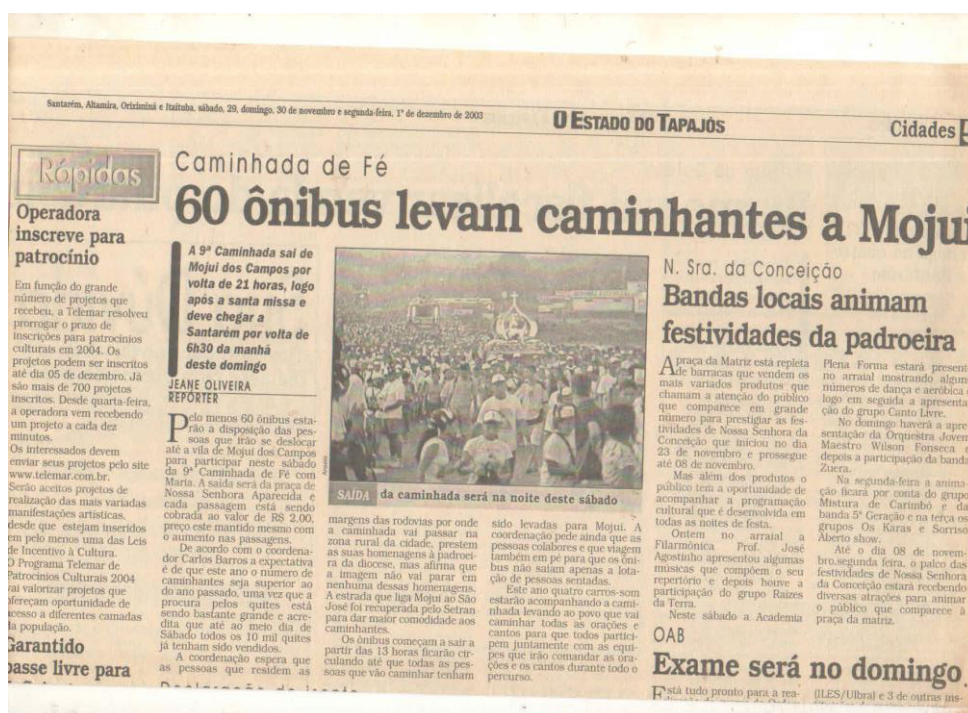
Santarém, Altamira, Oriximiná e Itaituba, sábado, 29, domingo, 30 de novembro e segunda-feira, 1º de dezembro de 2003

O ESTADO DO TAPAJÓS

Cidades

Rápidas

Operadora inscreve para patrocínio

Em função do grande número de projetos que recebeu, a Telemar resolveu prorrogar o prazo de inscrições para patrocínios culturais em 2004. Os projetos podem ser inscritos até dia 05 de dezembro. Já são mais de 700 projetos inscritos. Desde quarta-feira, a operadora vem recebendo um projeto a cada dez minutos.
Os interessados devem enviar seus projetos pelo site www.telemar.com.br.
Serão aceitos projetos de realização das mais variadas manifestações artísticas, desde que estejam inseridos em pelo menos uma das Leis de Incentivo à Cultura.
O Programa Telemar de Patrocínios Culturais 2004 vai valorizar projetos que ofereçam oportunidade de acesso a diferentes camadas da população.

Garantido passe livre para

Caminhada de Fé

60 ônibus levam caminhantes a Moju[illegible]

A 9ª Caminhada sai de Mojuí dos Campos por volta de 21 horas, logo após a santa missa e deve chegar a Santarém por volta de 6h30 da manhã deste domingo

JEANE OLIVEIRA
REPÓRTER

Pelo menos 60 ônibus estarão à disposição das pessoas que irão se deslocar até a vila de Mojuí dos Campos para participar neste sábado da 9ª Caminhada de Fé com Maria. A saída será da praça de Nossa Senhora Aparecida e cada passagem está sendo cobrada ao valor de R$ 2,00, preço este mantido mesmo com o aumento nas passagens.
De acordo com o coordenador Carlos Barros a expectativa é de que este ano o número de caminhantes seja superior ao do ano passado, uma vez que a procura pelos quites está sendo bastante grande e acredita que até ao meio dia de Sábado todos os 10 mil quites já tenham sido vendidos.
A coordenação espera que as pessoas que residem as

margens das rodovias por onde a caminhada vai passar na zona rural da cidade, prestem as suas homenagens à padroeira da diocese, mas afirma que a imagem não vai parar em nenhuma dessas homenagens. A estrada que liga Mojuí ao São José foi recuperada pelo Setran para dar maior comodidade aos caminhantes.
Os ônibus começam a sair a partir das 13 horas ficarão circulando até que todas as pessoas que vão caminhar tenham

sido levadas para Mojuí. A coordenação pede ainda que as pessoas colabores e que viagem também em pé para que os ônibus não saiam apenas a lotação de pessoas sentadas.
Este ano quatro carros-som estarão acompanhando a caminhada levando ao povo que vai caminhar todas as orações e cantos para que todos participem juntamente com as equipes que irão comandar as orações e os cantos durante todo o percurso.

SAÍDA da caminhada será na noite deste sábado

N. Sra. da Conceição

Bandas locais animam festividades da padroeira

A praça da Matriz está repleta de barracas que vendem os mais variados produtos que chamam a atenção do público que comparece em grande número para prestigiar as festividades de Nossa Senhora da Conceição que iniciou no dia 23 de novembro e prossegue até 08 de novembro.
Mas além dos produtos o público tem a oportunidade de acompanhar a programação cultural que é desenvolvida em todas as noites de festa.
Ontem no arraial a Filarmônica Prof. José Agostinho apresentou algumas músicas que compõem o seu repertório e depois houve a participação do grupo Raízes da Terra.
Neste sábado a Academia

Plena Forma estará present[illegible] no arraial mostrando algun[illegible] números de dança e aeróbica logo em seguida a apresenta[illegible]ção do grupo Canto Livre.
No domingo haverá a apre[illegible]sentação da Orquestra Jovem Maestro Wilson Fonseca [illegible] depois a participação da banda Zuera.
Na segunda-feira a anima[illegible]ção ficará por conta do grupo Mistura de Carimbó e da banda 5ª Geração e na terça os grupos Os Karas e Sorriso Aberto show.
Até o dia 08 de novembro,segunda feira, o palco das festividades de Nossa Senhora da Conceição estará recebendo diversas atrações para animar o público que comparece à praça da matriz.

OAB

Exame será no domingo

Está tudo pronto para a rea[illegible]

(ILES/Ulbra) e 3 de outras ins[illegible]